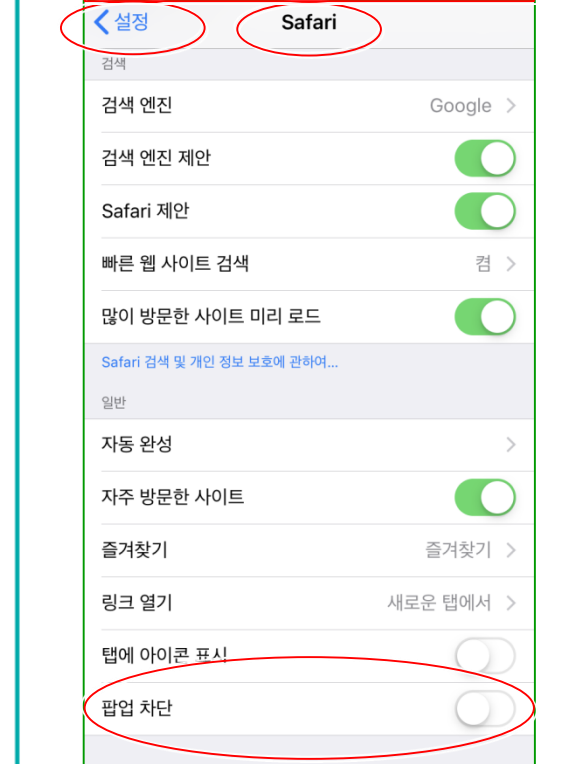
설정

Safari

검색

검색 엔진 Google

검색 엔진 제안

Safari 제안

빠른 웹 사이트 검색 켬

많이 방문한 사이트 미리 로드

Safari 검색 및 개인 정보 보호에 관하여...

일반

자동 완성

자주 방문한 사이트

즐겨찾기 즐겨찾기

링크 열기 새로운 탭에서

탭에 아이콘 표시

팝업 차단